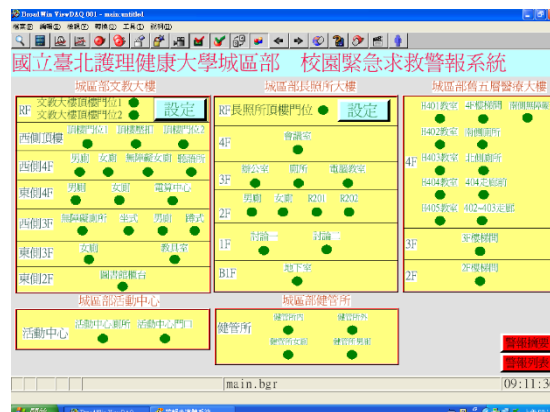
Dowel Win ViewDAQ 001 - main:untitled

檔案(F) 編輯(E) 檢視(V) 明稱(O) 工具(T) 說明(H)

國立臺北護理健康大學城區部　校園緊急求救警報系統

城區部文教大樓

RF 文教大樓頂樓門位1 文教大樓頂樓門位2 設定

西側頂樓 頂樓門位1 頂樓整扣 頂樓門位2

西側4F 男廁 女廁 無障礙女廁 聽演所

東側4F 男廁 女廁 電算中心

西側3F 無障礙廁所 半式 男廁 蹲式

東側3F 女廁 教具室

東側2F 圖書館櫃台

城區部長照所大樓

RF 長照所頂樓門位 設定

4F 會議室

3F 辦公室 廁所 電腦教室

2F 男廁 女廁 R201 R202

1F 討論一 討論二

B1F 地下室

城區部側五層醫療大樓

4F H401教室 4F樓梯間 南側無障礙 H402教室 南側廁所 H403教室 北側廁所 H404教室 404走廊前 H405教室 402~403走廊

3F 至樓梯間

2F 至樓梯間

城區部活動中心

活動中心 活動中心廁所 活動中心門口

城區部健管所

健管所 健管所內 健管所外 健管所女廁 健管所男廁

警報確認

警報列表

main.bgr

09:11:3